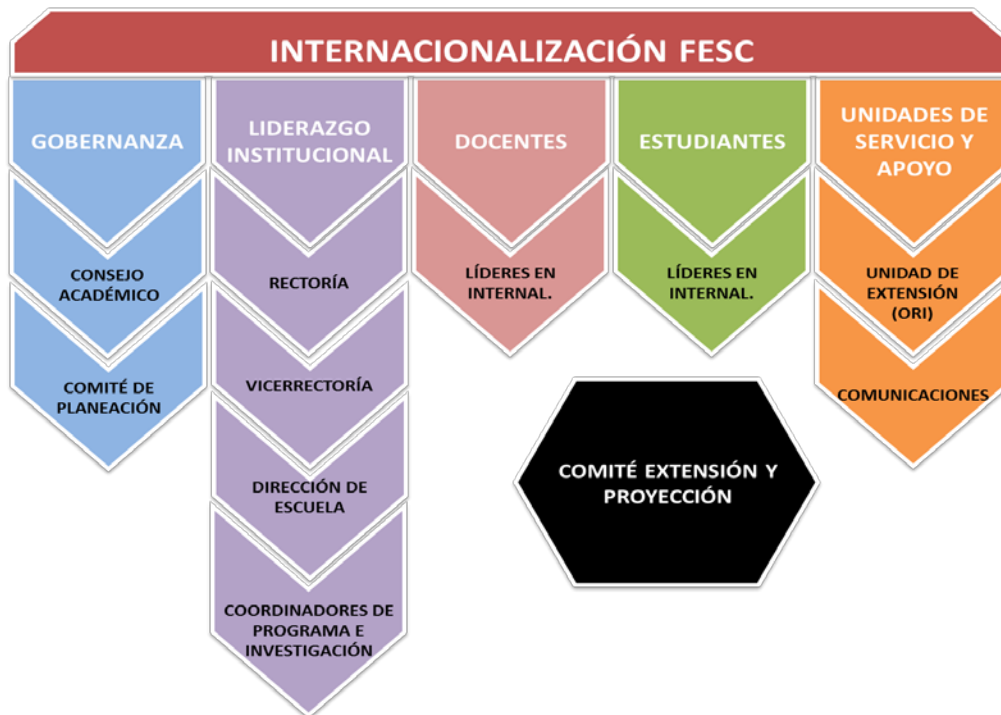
INTERNACIONALIZACIÓN FESC

GOBERNANZA

CONSEJO ACADÉMICO

COMITÉ DE PLANEACIÓN

LIDERAZGO INSTITUCIONAL

RECTORÍA

VICERRECTORÍA

DIRECCIÓN DE ESCUELA

COORDINADORES DE PROGRAMA E INVESTIGACIÓN

DOCENTES

LÍDERES EN INTERNAL.

ESTUDIANTES

LÍDERES EN INTERNAL.

UNIDADES DE SERVICIO Y APOYO

UNIDAD DE EXTENSIÓN (ORI)

COMUNICACIONES

COMITÉ EXTENSIÓN Y PROYECCIÓN